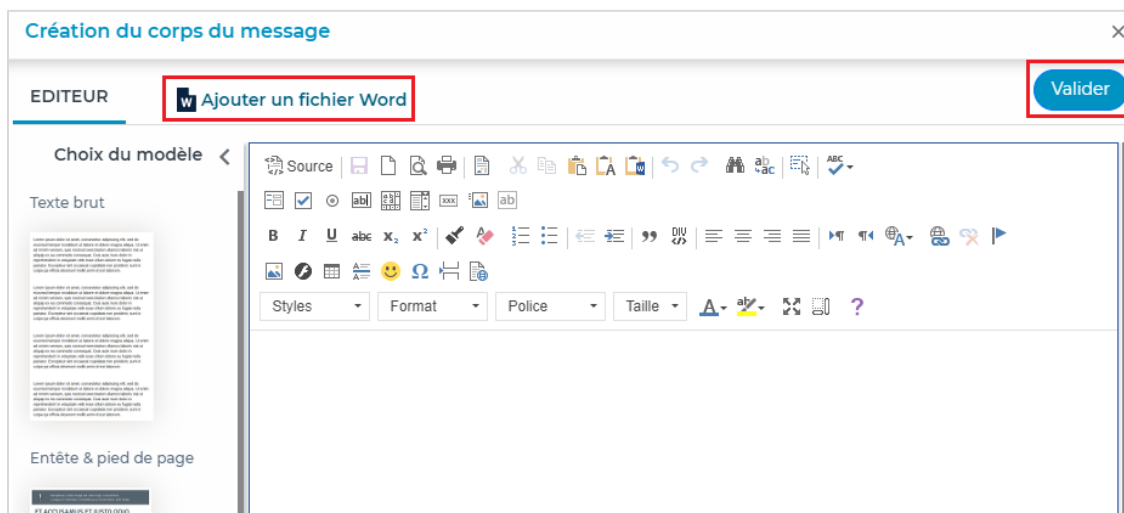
Création du corps du message

×

EDITEUR

Ajouter un fichier Word

Valider

Choix du modèle

Texte brut

Entête & pied de page

ET ACCUSAMUS ET IUSTO ODIO

Source

B I U abc $x_2$ $x^2$

Styles

Format

Police

Taille

?